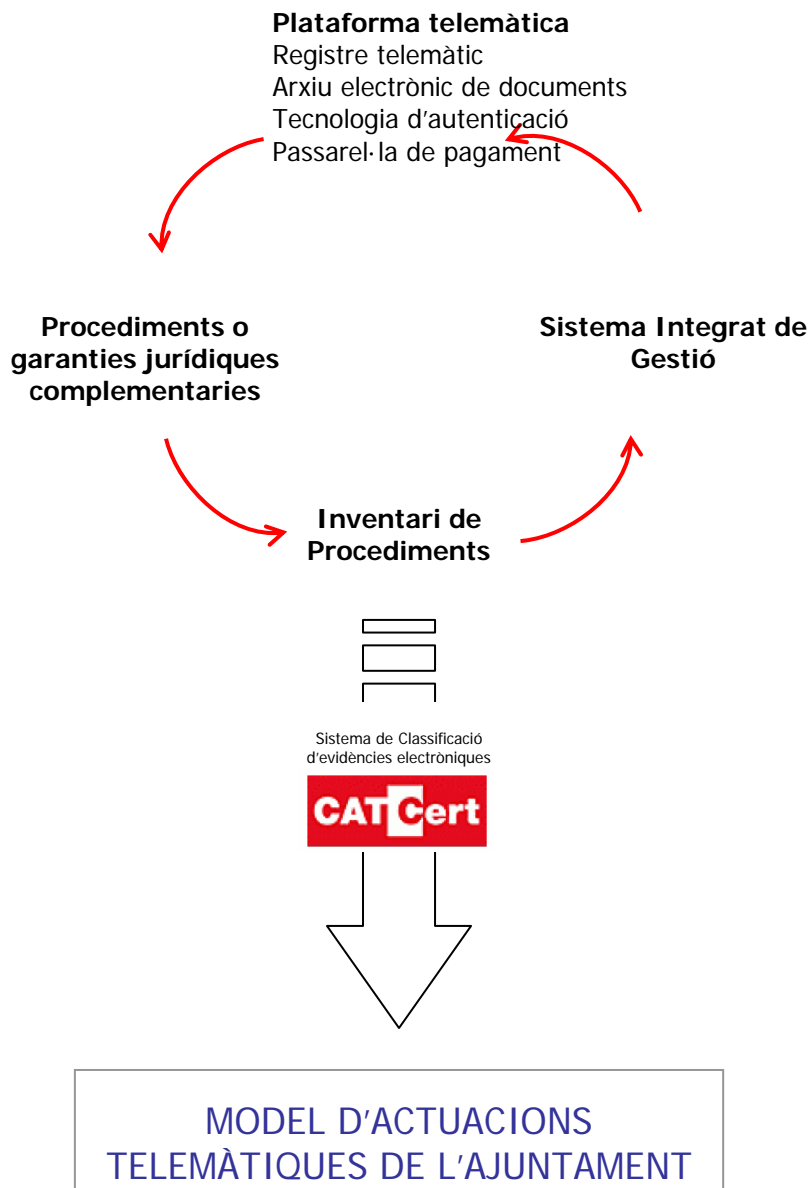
**Plataforma telemàtica**
Registre telemàtic
Arxiu electrònic de documents
Tecnologia d'autenticació
Passarel·la de pagament

**Procediments o garanties jurídiques complementaries**

**Sistema Integrat de Gestió**

**Inventari de Procediments**

Sistema de Classificació d'evidències electròniques

CATCert

MODEL D'ACTUACIONS TELEMÀTIQUES DE L'AJUNTAMENT